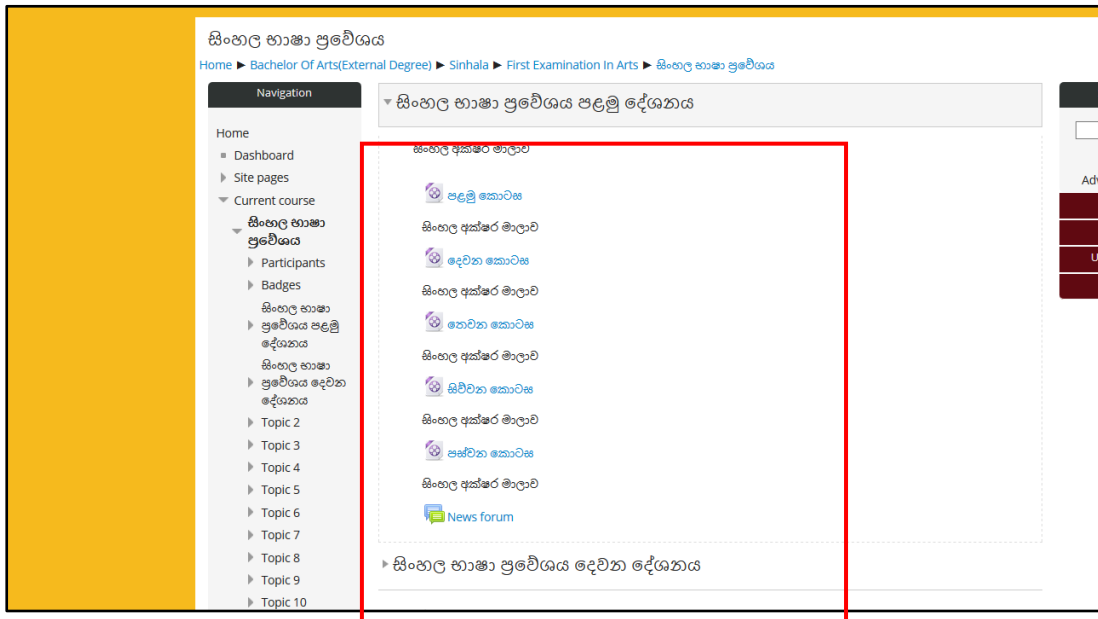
සිංහල භාෂා ප්‍රවේශය

Home ► Bachelor Of Arts(External Degree) ► Sinhala ► First Examination In Arts ► සිංහල භාෂා ප්‍රවේශය

Navigation

Home
Dashboard
Site pages
Current course
සිංහල භාෂා ප්‍රවේශය
Participants
Badges
සිංහල භාෂා ප්‍රවේශය පළමු දේශනය
සිංහල භාෂා ප්‍රවේශය දෙවන දේශනය
Topic 2
Topic 3
Topic 4
Topic 5
Topic 6
Topic 7
Topic 8
Topic 9
Topic 10

සිංහල භාෂා ප්‍රවේශය පළමු දේශනය

සිංහල අක්ෂර මාලාව

පළමු කොටස

සිංහල අක්ෂර මාලාව

දෙවන කොටස

සිංහල අක්ෂර මාලාව

තෙවන කොටස

සිංහල අක්ෂර මාලාව

සිව්වන කොටස

සිංහල අක්ෂර මාලාව

පස්වන කොටස

සිංහල අක්ෂර මාලාව

News forum

සිංහල භාෂා ප්‍රවේශය දෙවන දේශනය

Adv